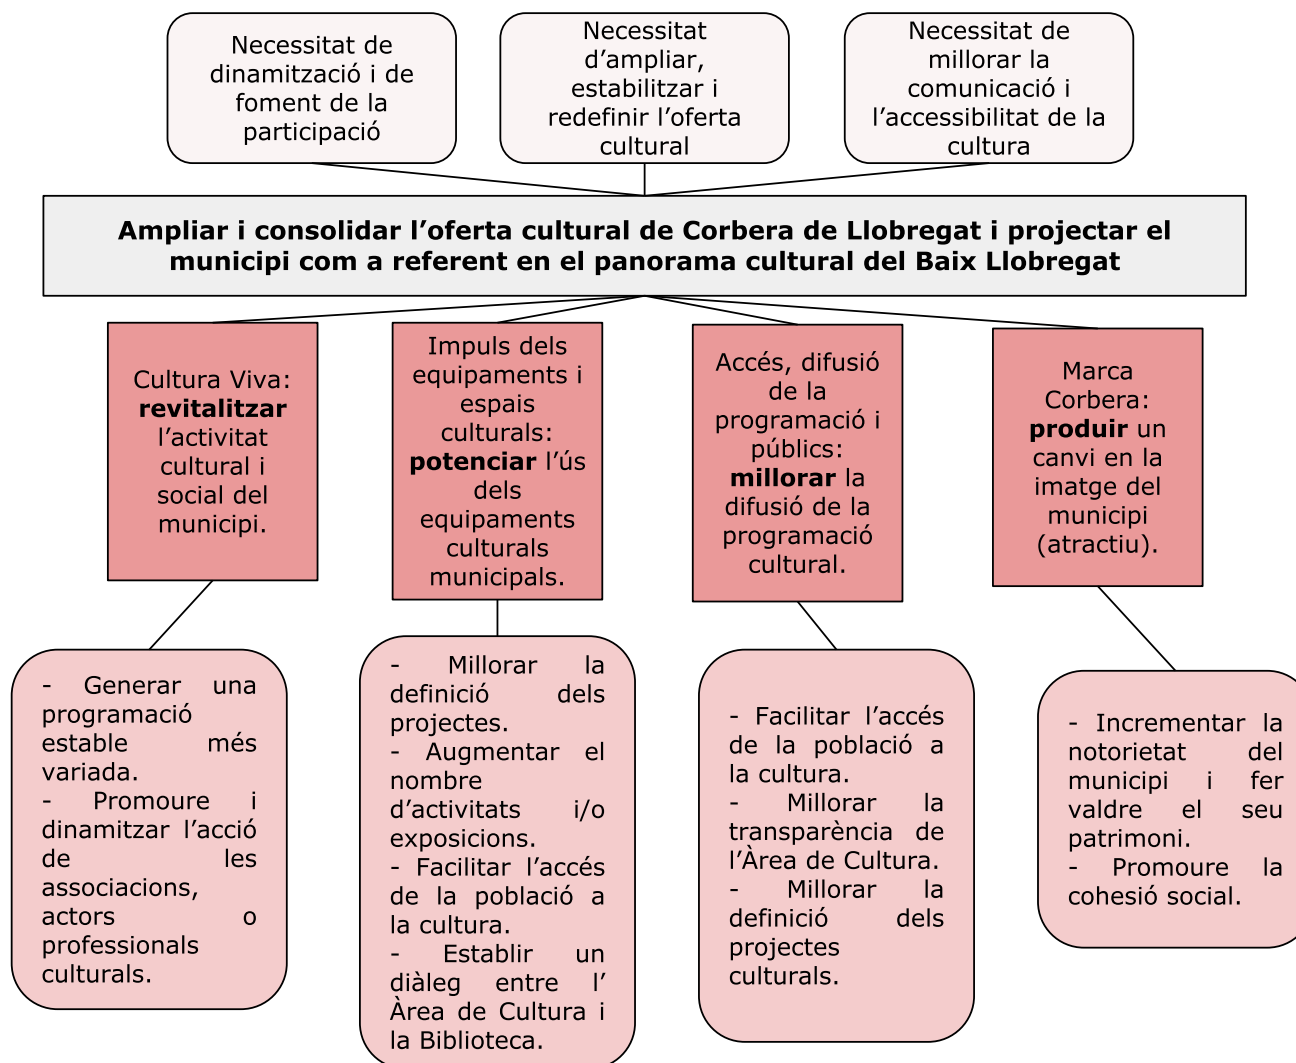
Necessitat de dinamització i de foment de la participació

Necessitat d’ampliar, estabilitzar i redefinir l’oferta cultural

Necessitat de millorar la comunicació i l’accessibilitat de la cultura

**Ampliar i consolidar l’oferta cultural de Corbera de Llobregat i projectar el municipi com a referent en el panorama cultural del Baix Llobregat**

Cultura Viva: **revitalitzar** l’activitat cultural i social del municipi.

Impuls dels equipaments i espais culturals: **potenciar** l’ús dels equipaments culturals municipals.

Accés, difusió de la programació i públics: **millorar** la difusió de la programació cultural.

Marca Corbera: **produir** un canvi en la imatge del municipi (atractiu).

- Generar una programació estable més variada.
- Promoure i dinamitzar l’acció de les associacions, actors o professionals culturals.

- Millorar la definició dels projectes.
- Augmentar el nombre d’activitats i/o exposicions.
- Facilitar l’accés de la població a la cultura.
- Establir un diàleg entre l’ Àrea de Cultura i la Biblioteca.

- Facilitar l’accés de la població a la cultura.
- Millorar la transparència de l’Àrea de Cultura.
- Millorar la definició dels projectes culturals.

- Incrementar la notorietat del municipi i fer valdre el seu patrimoni.
- Promoure la cohesió social.